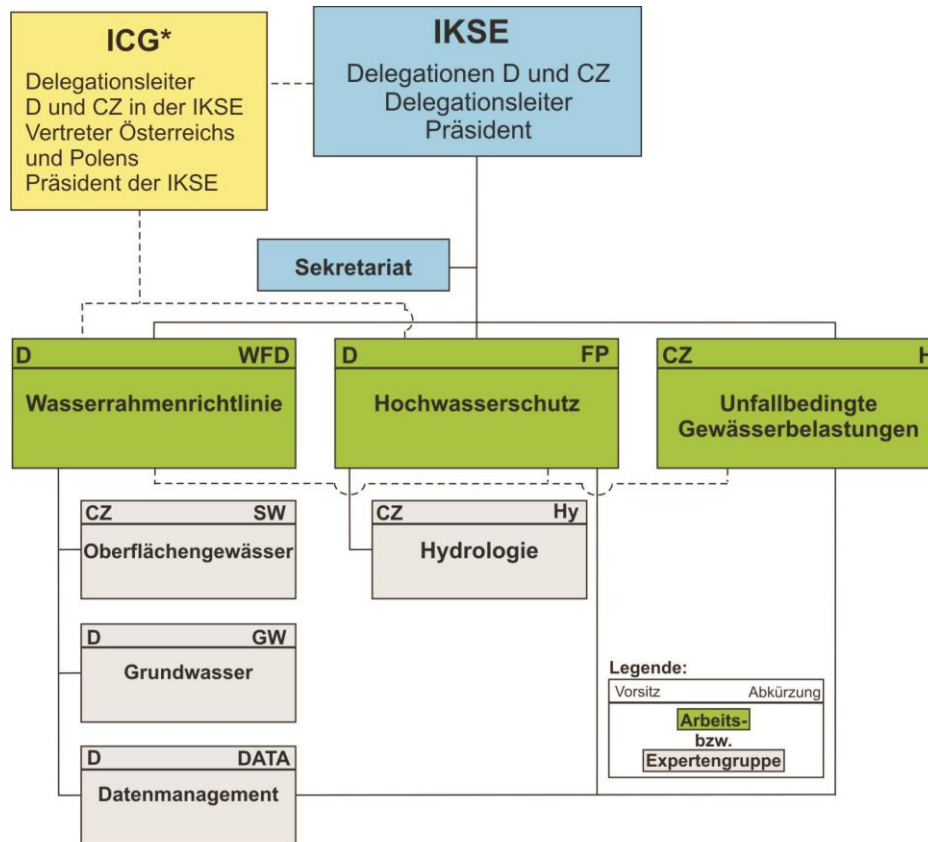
ICG*

Delegationsleiter D und CZ in der IKSE Vertreter Österreichs und Polens Präsident der IKSE

IKSE

Delegationen D und CZ Delegationsleiter Präsident

Sekretariat

D WFD

Wasserrahmenrichtlinie

D FP

Hochwasserschutz

CZ H

Unfallbedingte Gewässerbelastungen

CZ SW

Oberflächengewässer

CZ Hy

Hydrologie

D GW

Grundwasser

D DATA

Datenmanagement

Legende:

Vorsitz Abkürzung

Arbeits- bzw. Expertengruppe